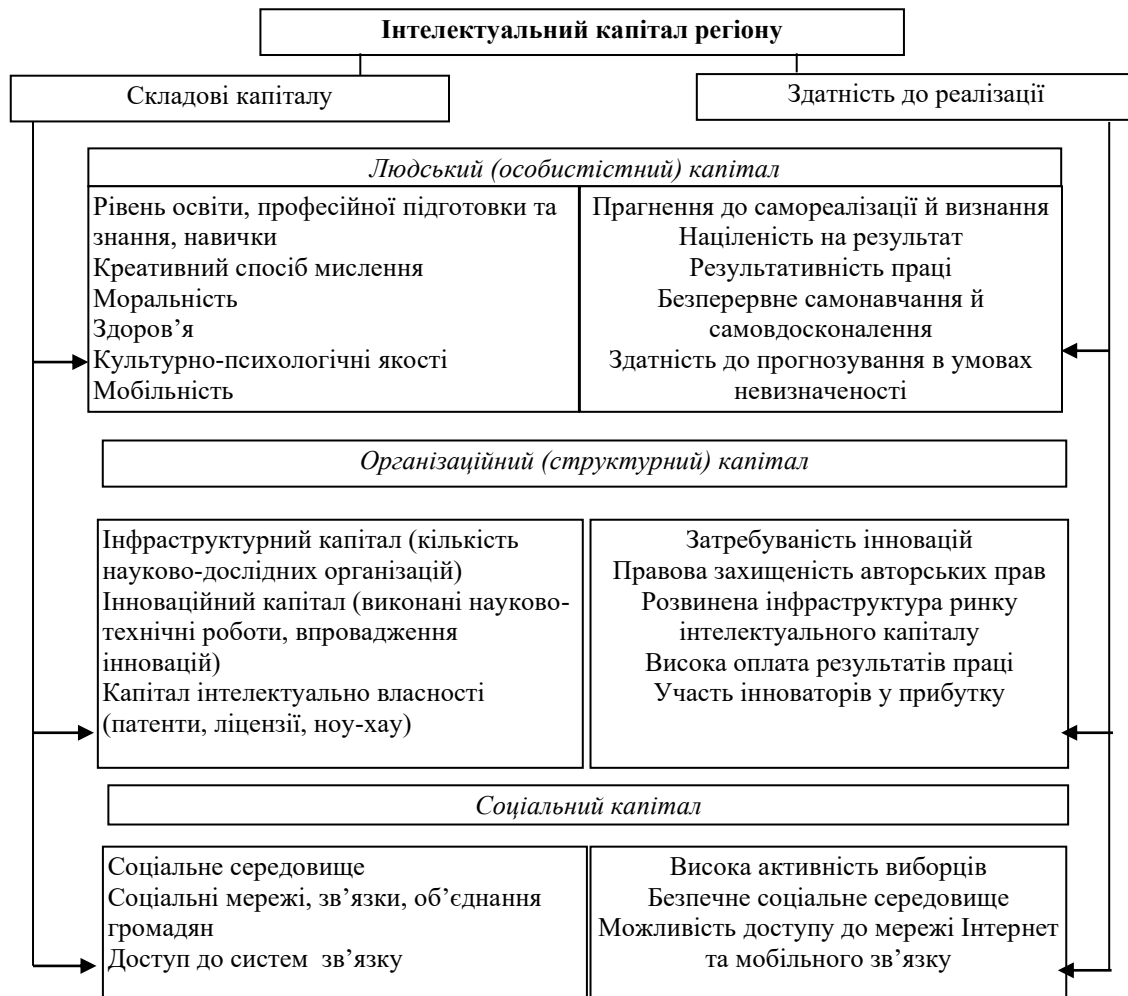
**Інтелектуальний капітал регіону**

Складові капіталу

Здатність до реалізації

*Людський (особистістний) капітал*

Рівень освіти, професійної підготовки та знання, навички
Креативний спосіб мислення
Моральність
Здоров'я
Культурно-психологічні якості
Мобільність

Прагнення до самореалізації й визнання
Націленість на результат
Результативність праці
Безперервне самонавчання й самовдосконалення
Здатність до прогнозування в умовах невизначеності

*Організаційний (структурний) капітал*

Інфраструктурний капітал (кількість науково-дослідних організацій)
Інноваційний капітал (виконані науково-технічні роботи, впровадження інновацій)
Капітал інтелектуально власності (патенти, ліцензії, ноу-хау)

Затребуваність інновацій
Правова захищеність авторських прав
Розвинена інфраструктура ринку інтелектуального капіталу
Висока оплата результатів праці
Участь інноваторів у прибутку

*Соціальний капітал*

Соціальне середовище
Соціальні мережі, зв'язки, об'єднання громадян
Доступ до систем зв'язку

Висока активність виборців
Безпечне соціальне середовище
Можливість доступу до мережі Інтернет та мобільного зв'язку